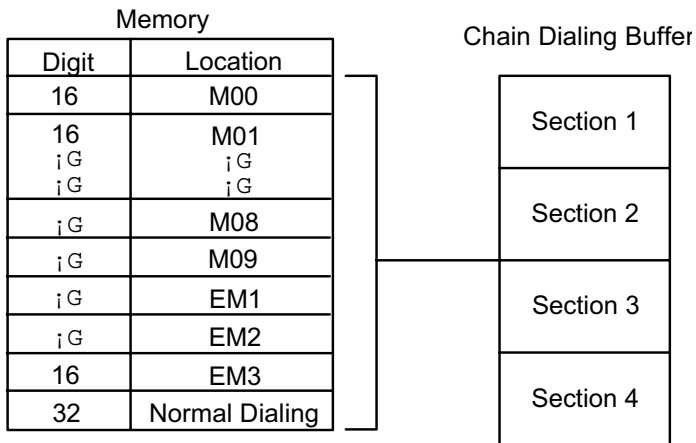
Memory

| Digit | Location |
|---|---|
| 16 | M00 |
| 16<br>¡G<br>¡G | M01<br>¡G<br>¡G |
| ¡G | M08 |
| ¡G | M09 |
| ¡G | EM1 |
| ¡G | EM2 |
| 16 | EM3 |
| 32 | Normal Dialing |

Chain Dialing Buffer

Section 1

Section 2

Section 3

Section 4